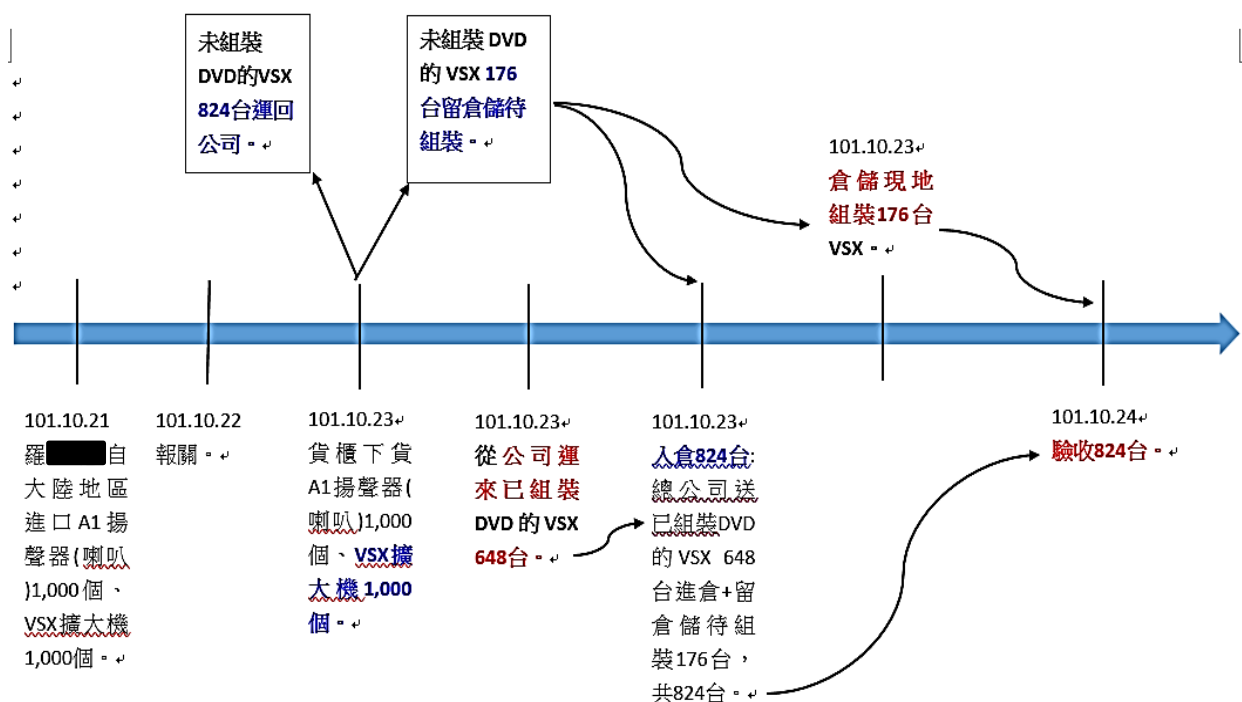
未組裝 DVD的VSX 824台運回公司。

未組裝 DVD 的 VSX 176 台留倉儲待組裝。

101.10.23
倉儲現地組裝176台 VSX。

101.10.21
羅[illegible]自大陸地區進口 A1 揚聲器(喇叭)1,000個、VSX擴大機 1,000個。

101.10.22
報關。

101.10.23
貨櫃下貨 A1揚聲器(喇叭)1,000個、VSX擴大機 1,000個。

101.10.23
從公司運來已組裝 DVD 的 VSX 648台。

101.10.23
入倉824台:總公司送已組裝DVD 的 VSX 648 台進倉+留倉儲待組裝176台，共824台。

101.10.24
驗收824台。